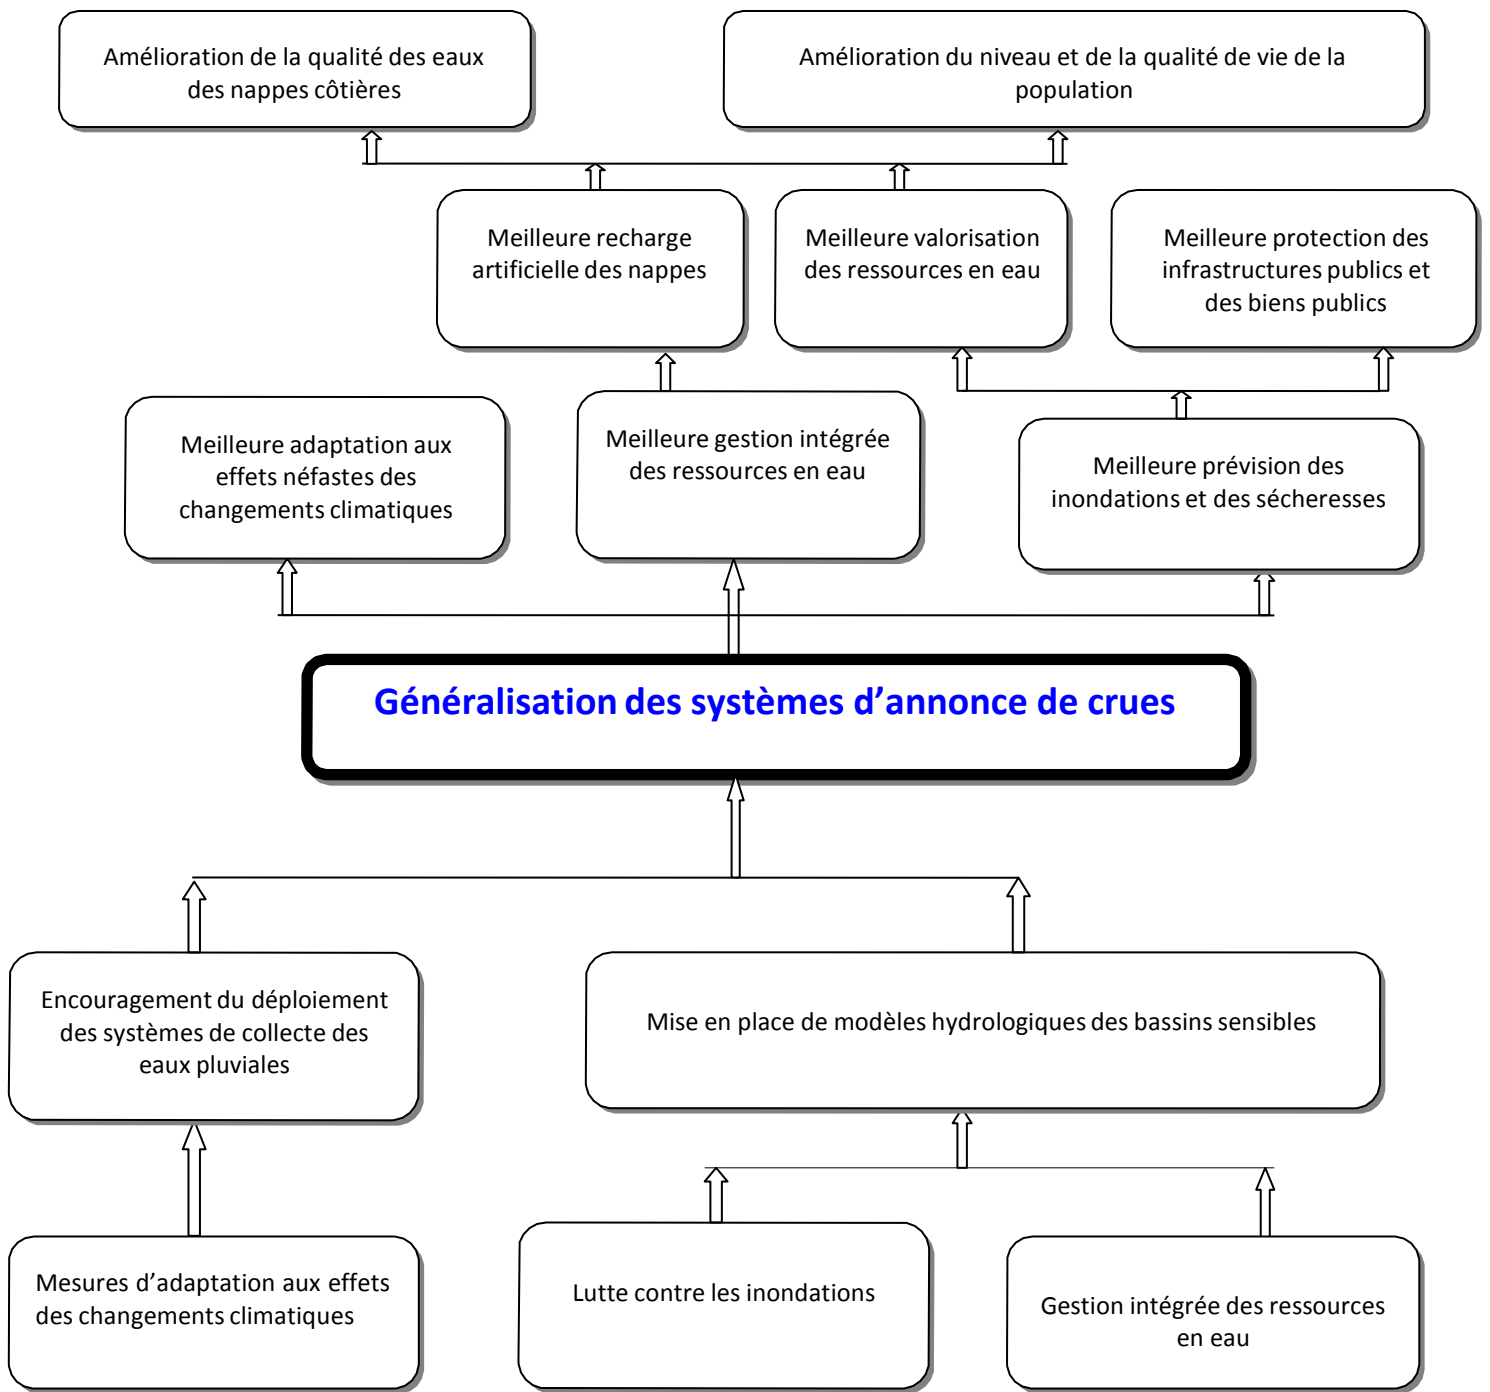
Amélioration de la qualité des eaux des nappes côtières

Amélioration du niveau et de la qualité de vie de la population

Meilleure recharge artificielle des nappes

Meilleure valorisation des ressources en eau

Meilleure protection des infrastructures publics et des biens publics

Meilleure adaptation aux effets néfastes des changements climatiques

Meilleure gestion intégrée des ressources en eau

Meilleure prévision des inondations et des sécheresses

Généralisation des systèmes d'annonce de crues

Encouragement du déploiement des systèmes de collecte des eaux pluviales

Mise en place de modèles hydrologiques des bassins sensibles

Mesures d'adaptation aux effets des changements climatiques

Lutte contre les inondations

Gestion intégrée des ressources en eau